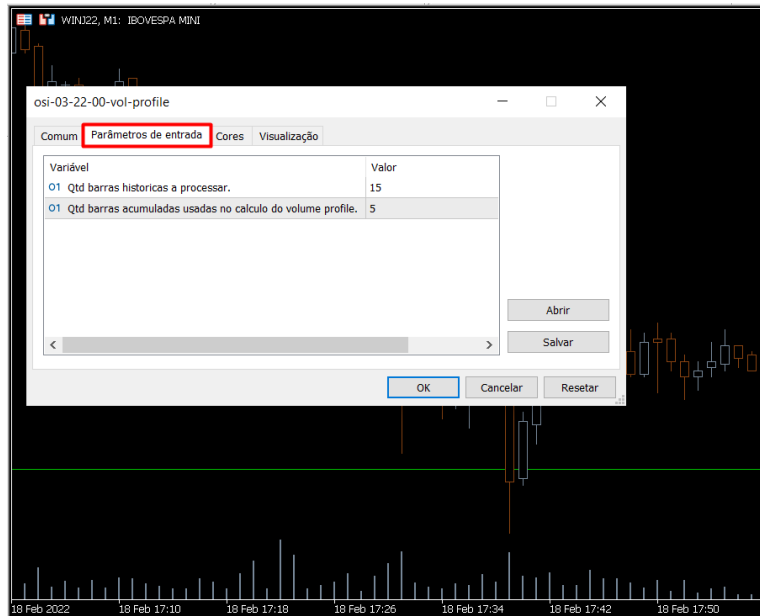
WINJ22, M1: IBOVESPA MINI

osi-03-22-00-vol-profile

Comum | Parâmetros de entrada | Cores | Visualização

| Variável | Valor |
|---|---|
| 01 Qtd barras historicas a processar. | 15 |
| 01 Qtd barras acumuladas usadas no calculo do volume profile. | 5 |

Abrir
Salvar

OK | Cancelar | Resetar

18 Feb 2022 | 18 Feb 17:10 | 18 Feb 17:18 | 18 Feb 17:26 | 18 Feb 17:34 | 18 Feb 17:42 | 18 Feb 17:50